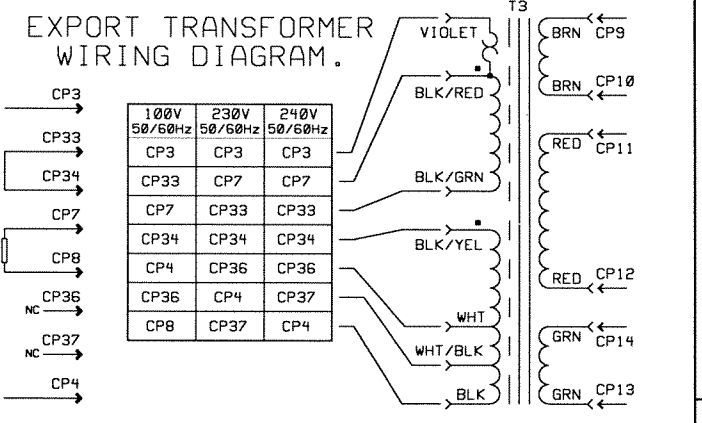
EXPORT TRANSFORMER WIRING DIAGRAM.

CP3
CP33
CP34
CP7
CP8
NC CP36
NC CP37
CP4

| 100V 50/60Hz | 230V 50/60Hz | 240V 50/60Hz |
|---|---|---|
| CP3 | CP3 | CP3 |
| CP33 | CP7 | CP7 |
| CP7 | CP33 | CP33 |
| CP34 | CP34 | CP34 |
| CP4 | CP36 | CP36 |
| CP36 | CP4 | CP37 |
| CP8 | CP37 | CP4 |

T3
VIOLET
BLK/RED
BLK/GRN
BLK/YEL
WHT
WHT/BLK
BLK

BRN CP9
BRN CP10
RED CP11
RED CP12
GRN CP14
GRN CP13